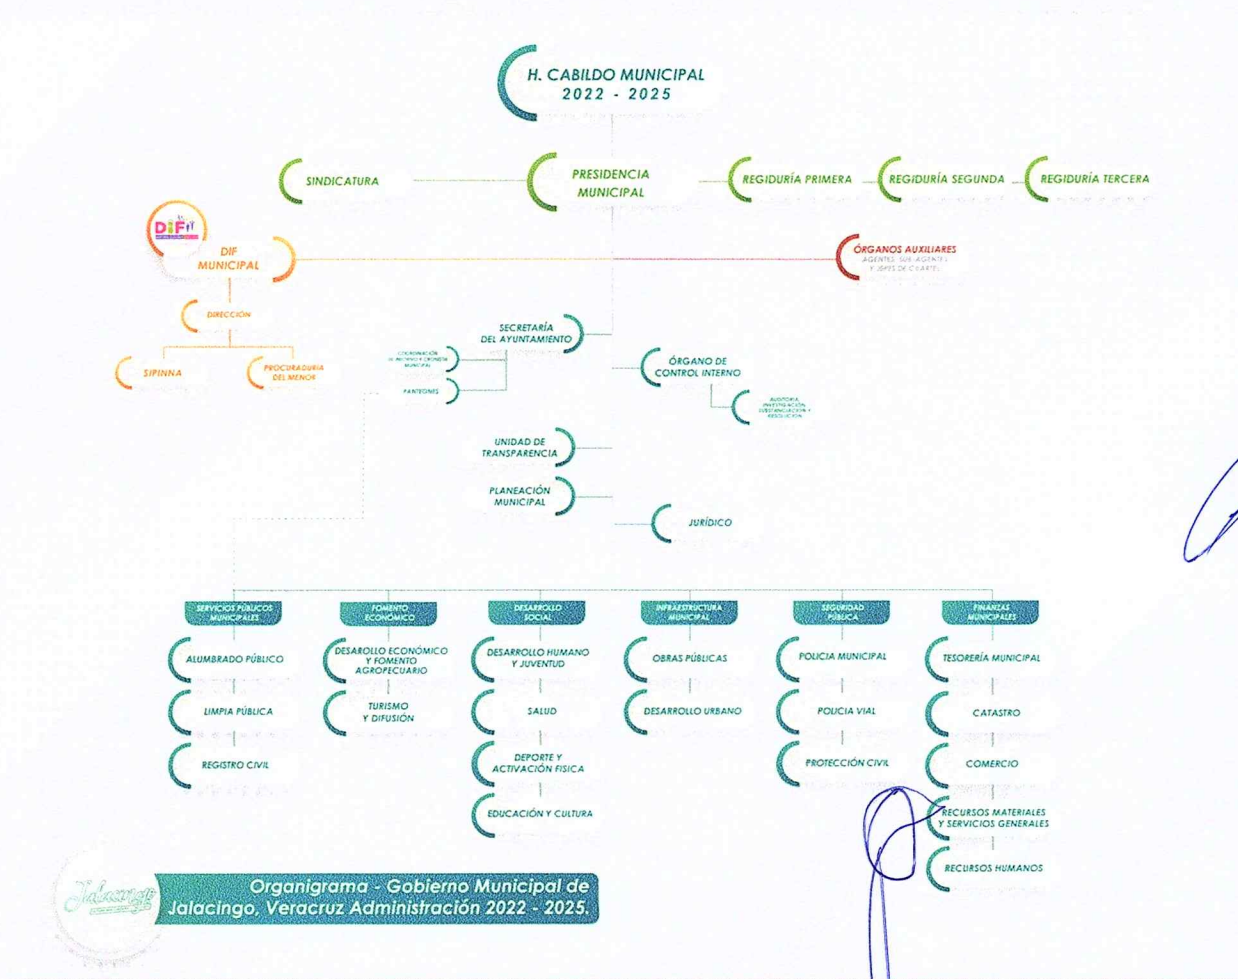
H. CABILDO MUNICIPAL
2022 - 2025

SINDICATURA

PRESIDENCIA MUNICIPAL

REGIDURÍA PRIMERA

REGIDURÍA SEGUNDA

REGIDURÍA TERCERA

DIF

DIF MUNICIPAL

ÓRGANOS AUXILIARES
AGENTES, SUB-AGENTES Y JEFES DE CUARTEL

DIRECCIÓN

SIPINNA

PROCURADURÍA DEL MENOR

SECRETARÍA DEL AYUNTAMIENTO

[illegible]

PANTEONES

ÓRGANO DE CONTROL INTERNO

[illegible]

UNIDAD DE TRANSPARENCIA

PLANEACIÓN MUNICIPAL

JURÍDICO

SERVICIOS PÚBLICOS MUNICIPALES

ALUMBRADO PÚBLICO

LIMPIA PÚBLICA

REGISTRO CIVIL

FOMENTO ECONÓMICO

DESARROLLO ECONÓMICO Y FOMENTO AGROPECUARIO

TURISMO Y DIFUSIÓN

DESARROLLO SOCIAL

DESARROLLO HUMANO Y JUVENTUD

SALUD

DEPORTE Y ACTIVACIÓN FISICA

EDUCACIÓN Y CULTURA

INFRAESTRUCTURA MUNICIPAL

OBRAS PÚBLICAS

DESARROLLO URBANO

SEGURIDAD PÚBLICA

POLICIA MUNICIPAL

POLICIA VIAL

PROTECCIÓN CIVIL

FINANZAS MUNICIPALES

TESORERÍA MUNICIPAL

CATASTRO

COMERCIO

RECURSOS MATERIALES Y SERVICIOS GENERALES

RECURSOS HUMANOS

Jalacingo

Organigrama - Gobierno Municipal de Jalacingo, Veracruz Administración 2022 - 2025.